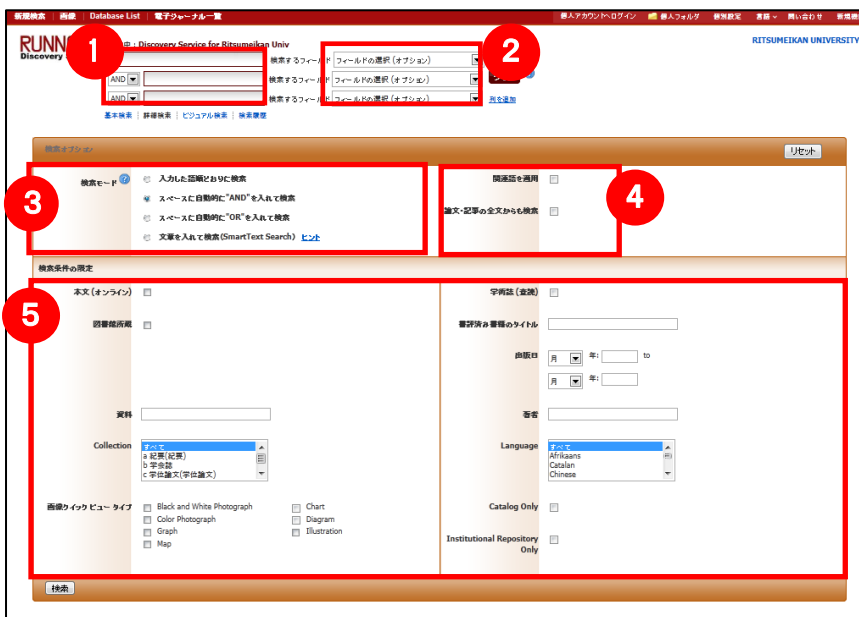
新規検索 | 画像 | Database List | 電子ジャーナル一覧

個人アカウントへログイン　個人フォルダ　検索設定　言語　問い合わせ　新規検

RUNN
Discovery

中：Discovery Service for Ritsumeikan Univ

RITSUMEIKAN UNIVERSITY

1

2

検索するフィールド　フィールドの選択（オプション）

AND　検索するフィールド　フィールドの選択（オプション）

AND　検索するフィールド　フィールドの選択（オプション）

行を追加

基本検索 | 詳細検索 | ビジュアル検索 | 検索履歴

検索オプション

リセット

3

検索モード

入力した語順どおりに検索

スペースに自動的に"AND"を入れて検索

スペースに自動的に"OR"を入れて検索

文章を入れて検索(SmartText Search) ヒント

4

関連語を適用

論文・記事の全文からも検索

検索条件の限定

5

本文（オンライン）

図書館所蔵

資料

Collection

すべて
a 紀要(紀要)
b 学会誌
c 学位論文(学位論文)

画像クイック ビュー タイプ

Black and White Photograph

Color Photograph

Graph

Map

Chart

Diagram

Illustration

学術誌（査読）

書評済み書籍のタイトル

出版日　月　年:　to

月　年:

著者

Language

すべて
Afrikaans
Catalan
Chinese

Catalog Only

Institutional Repository Only

検索